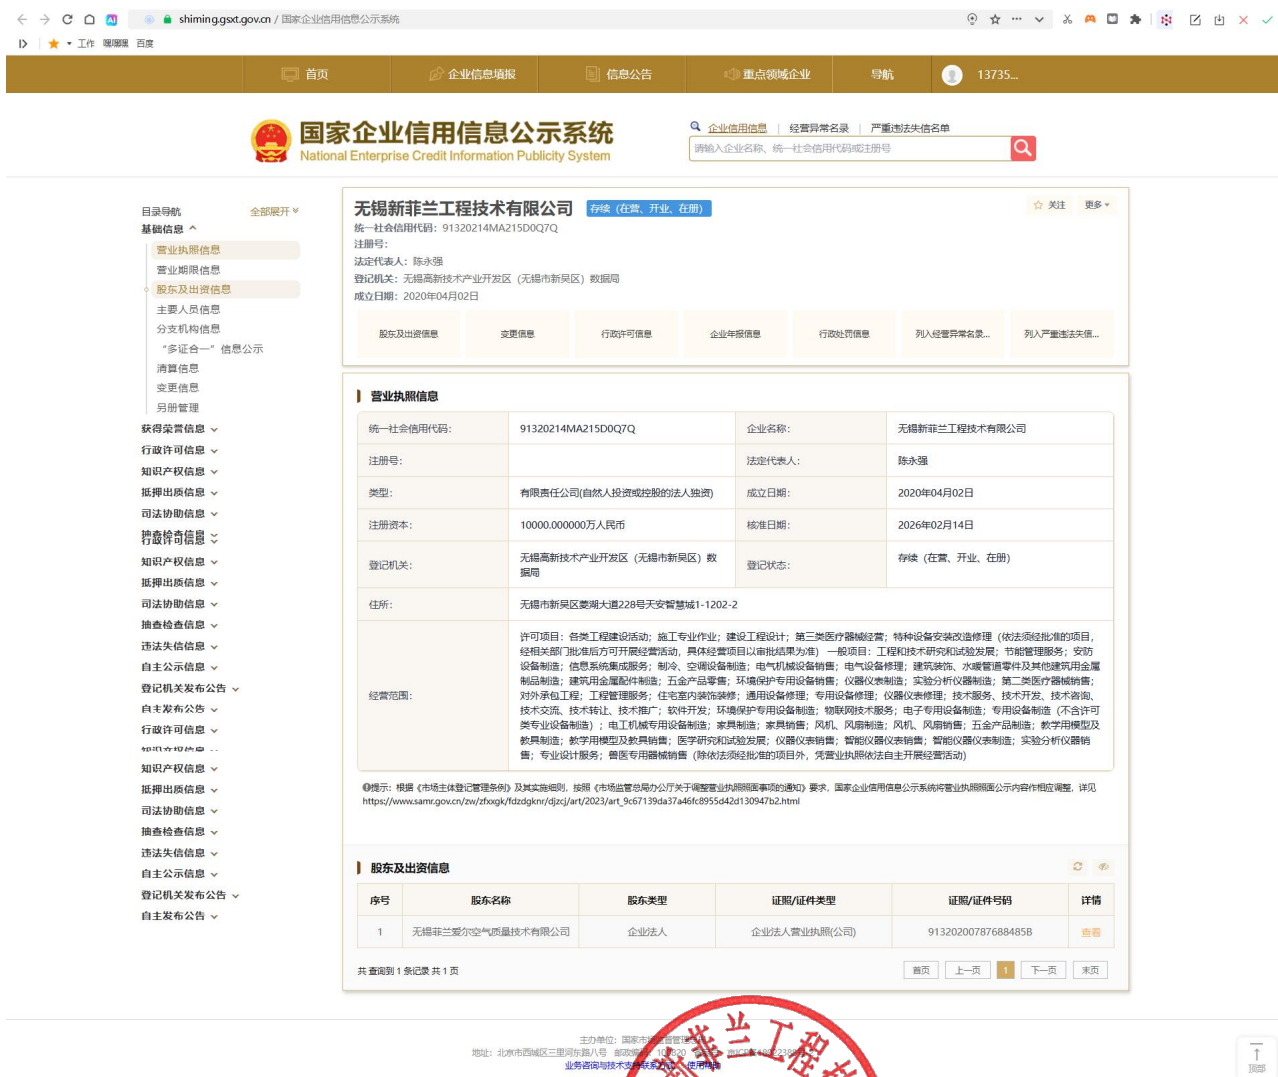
shiming.gsxt.gov.cn / 国家企业信用信息公示系统

工作 嘿嘿嘿 百度

首页 企业信息填报 信息公告 重点领域企业 导航 13735...

国家企业信用信息公示系统
National Enterprise Credit Information Publicity System

企业信用信息 | 经营异常名录 | 严重违法失信名单

请输入企业名称、统一社会信用代码或注册号

目录导航 全部展开
基础信息
营业执照信息
营业期限信息
股东及出资信息
主要人员信息
分支机构信息
“多证合一”信息公示
清算信息
变更信息
另册管理
获得荣誉信息
行政许可信息
知识产权信息
抵押出质信息
司法协助信息
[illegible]
知识产权信息
抵押出质信息
司法协助信息
抽查检查信息
违法失信信息
自主公示信息
登记机关发布公告
自主发布公告
行政许可信息
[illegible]
知识产权信息
抵押出质信息
司法协助信息
抽查检查信息
违法失信信息
自主公示信息
登记机关发布公告
自主发布公告

无锡新菲兰工程技术有限公司 存续（在营、开业、在册）
关注 更多
统一社会信用代码：91320214MA215D0Q7Q
注册号：
法定代表人：陈永强
登记机关：无锡高新技术产业开发区（无锡市新吴区）数据局
成立日期：2020年04月02日

股东及出资信息 变更信息 行政许可信息 企业年报信息 行政处罚信息 列入经营异常名录... 列入严重违法失信...

营业执照信息

| 统一社会信用代码: | 91320214MA215D0Q7Q | 企业名称: | 无锡新菲兰工程技术有限公司 |
|---|---|---|---|
| 注册号: | | 法定代表人: | 陈永强 |
| 类型: | 有限责任公司(自然人投资或控股的法人独资) | 成立日期: | 2020年04月02日 |
| 注册资本: | 10000.000000万人民币 | 核准日期: | 2026年02月14日 |
| 登记机关: | 无锡高新技术产业开发区（无锡市新吴区）数据局 | 登记状态: | 存续（在营、开业、在册） |
| 住所: | 无锡市新吴区菱湖大道228号天安智慧城1-1202-2 | | |
| 经营范围: | 许可项目：各类工程建设活动；施工专业作业；建设工程设计；第三类医疗器械经营；特种设备安装改造修理（依法须经批准的项目，经相关部门批准后方可开展经营活动，具体经营项目以审批结果为准） 一般项目：工程和技术研究和试验发展；节能管理服务；安防设备制造；信息系统集成服务；制冷、空调设备制造；电气机械设备销售；电气设备修理；建筑装饰、水暖管道零件及其他建筑用金属制品制造；建筑用金属配件制造；五金产品零售；环境保护专用设备制造；仪器仪表制造；实验分析仪器制造；第二类医疗器械销售；对外承包工程；工程管理服务；住宅室内装饰装修；通用设备修理；专用设备修理；仪器仪表修理；技术服务、技术开发、技术咨询、技术交流、技术转让、技术推广；软件开发；环境保护专用设备销售；物联网技术服务；电子专用设备制造；专用设备制造（不含许可类专业设备制造）；电工机械专用设备制造；家具制造；家具销售；风机、风扇制造；风机、风扇销售；五金产品制造；教学用模型及教具制造；教学用模型及教具销售；医学研究和试验发展；仪器仪表销售；智能仪器仪表销售；智能仪器仪表制造；实验分析仪器销售；专业设计服务；兽医专用器械销售（除依法须经批准的项目外，凭营业执照依法自主开展经营活动） | | |

提示：根据《市场主体登记管理条例》及其实施细则，按照《市场监管总局办公厅关于调整营业执照照面事项的通知》要求，国家企业信用信息公示系统将营业执照照面公示内容作相应调整，详见https://www.samr.gov.cn/zw/zfxxgk/fdzdgknr/djzcj/art/2023/art_9c67139da37a46fc8955d42d130947b2.html

股东及出资信息

| 序号 | 股东名称 | 股东类型 | 证照/证件类型 | 证照/证件号码 | 详情 |
|---|---|---|---|---|---|
| 1 | 无锡菲兰爱尔空气质量技术有限公司 | 企业法人 | 企业法人营业执照(公司) | 913202007876884858 | 查看 |

共查询到 1 条记录 共 1 页
首页 上一页 1 下一页 末页

主办单位：国家市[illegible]
地址：北京市西城区三里河东路八号 邮政编码：10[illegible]
业务咨询与技术支持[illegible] 使用帮助
顶部